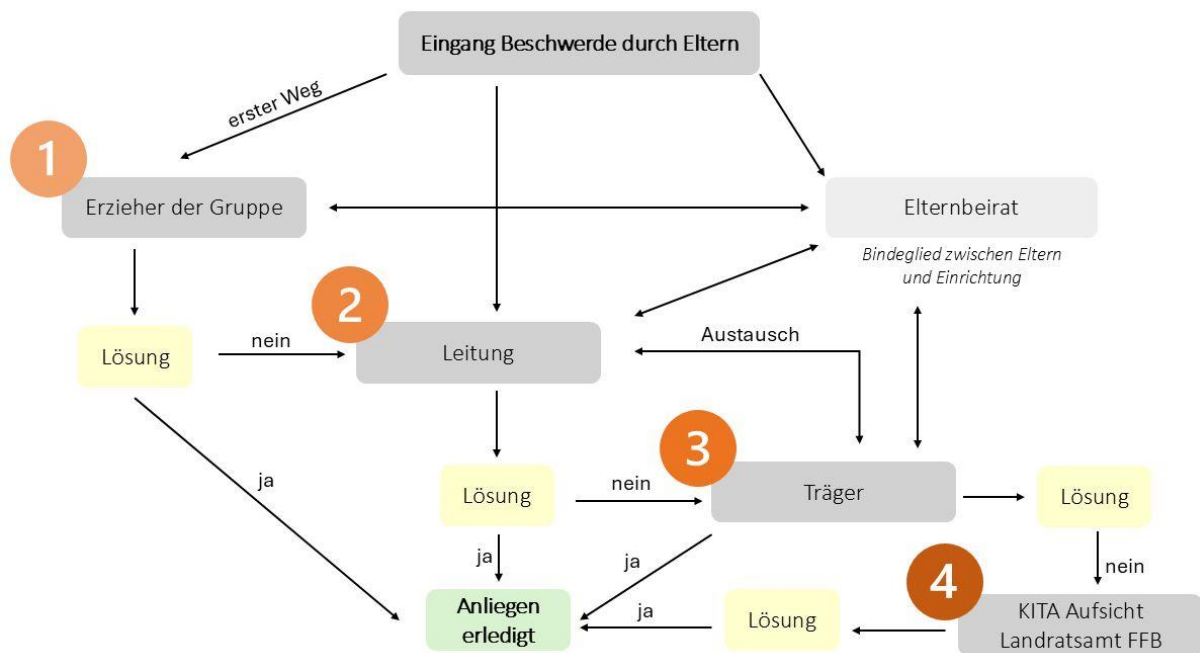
Eingang Beschwerde durch Eltern

erster Weg

1

Erzieher der Gruppe

Elternbeirat

Bindeglied zwischen Eltern und Einrichtung

2

Lösung

nein

Leitung

Austausch

ja

Lösung

nein

3

Träger

Lösung

ja

ja

nein

4

Anliegen erledigt

ja

Lösung

KITA Aufsicht Landratsamt FFB